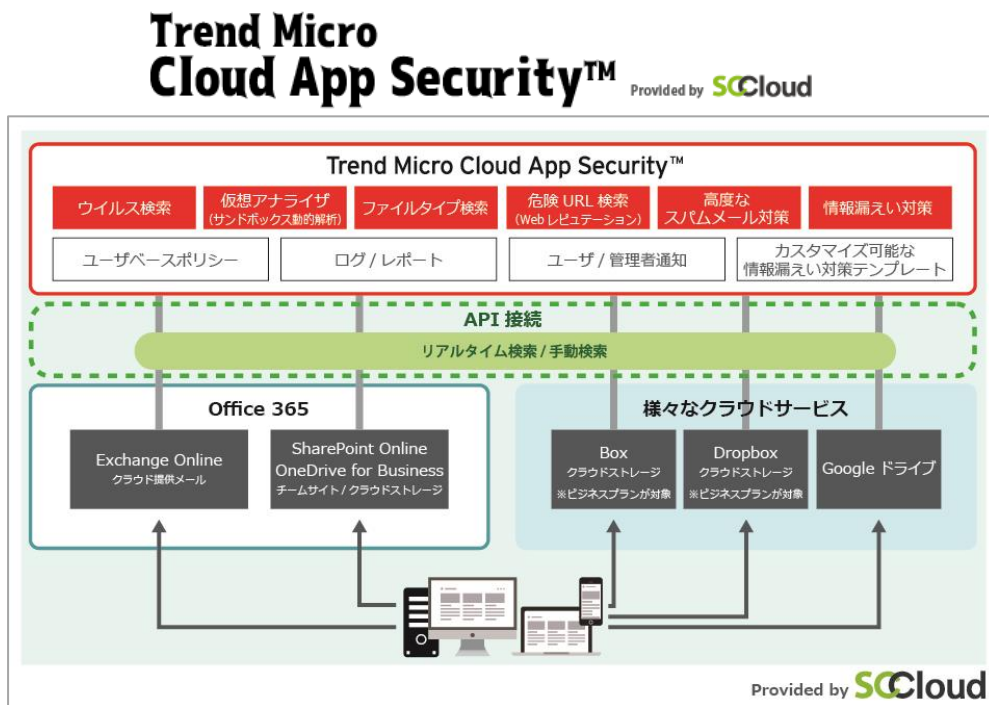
Trend Micro
Cloud App Security™ Provided by SCCloud

Trend Micro Cloud App Security™

ウイルス検索
仮想アナライザ (サンドボックス動的解析)
ファイルタイプ検索
危険 URL 検索 (Web レピュテーション)
高度なスパムメール対策
情報漏えい対策

ユーザベースポリシー
ログ / レポート
ユーザ / 管理者通知
カスタマイズ可能な情報漏えい対策テンプレート

API 接続
リアルタイム検索 / 手動検索

Office 365
Exchange Online クラウド提供メール
SharePoint Online OneDrive for Business チームサイト / クラウドストレージ

様々なクラウドサービス
Box クラウドストレージ ※ビジネスプランが対象
Dropbox クラウドストレージ ※ビジネスプランが対象
Google ドライブ

Provided by SCCloud